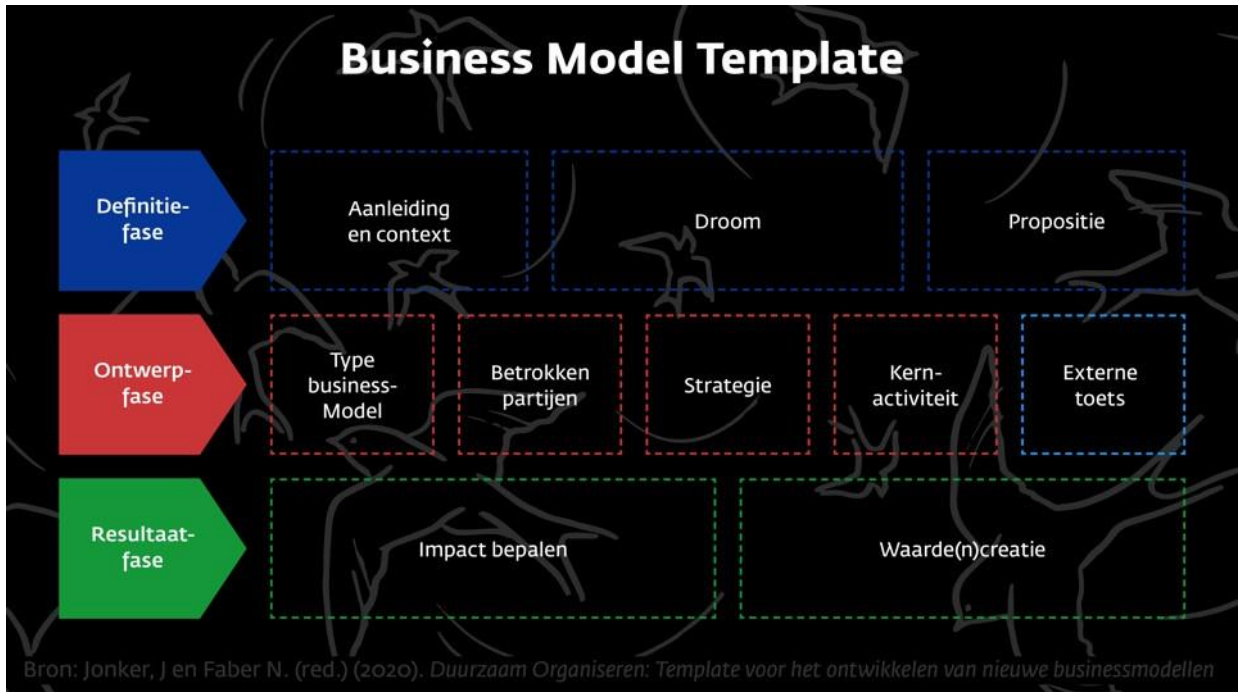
Business Model Template

Definitie-fase

Aanleiding en context

Droom

Propositie

Ontwerp-fase

Type business-Model

Betrokken partijen

Strategie

Kern-activiteit

Externe toets

Resultaat-fase

Impact bepalen

Waarde(n)creatie

Bron: Jonker, J en Faber N. (red.) (2020). Duurzaam Organiseren: Template voor het ontwikkelen van nieuwe businessmodellen